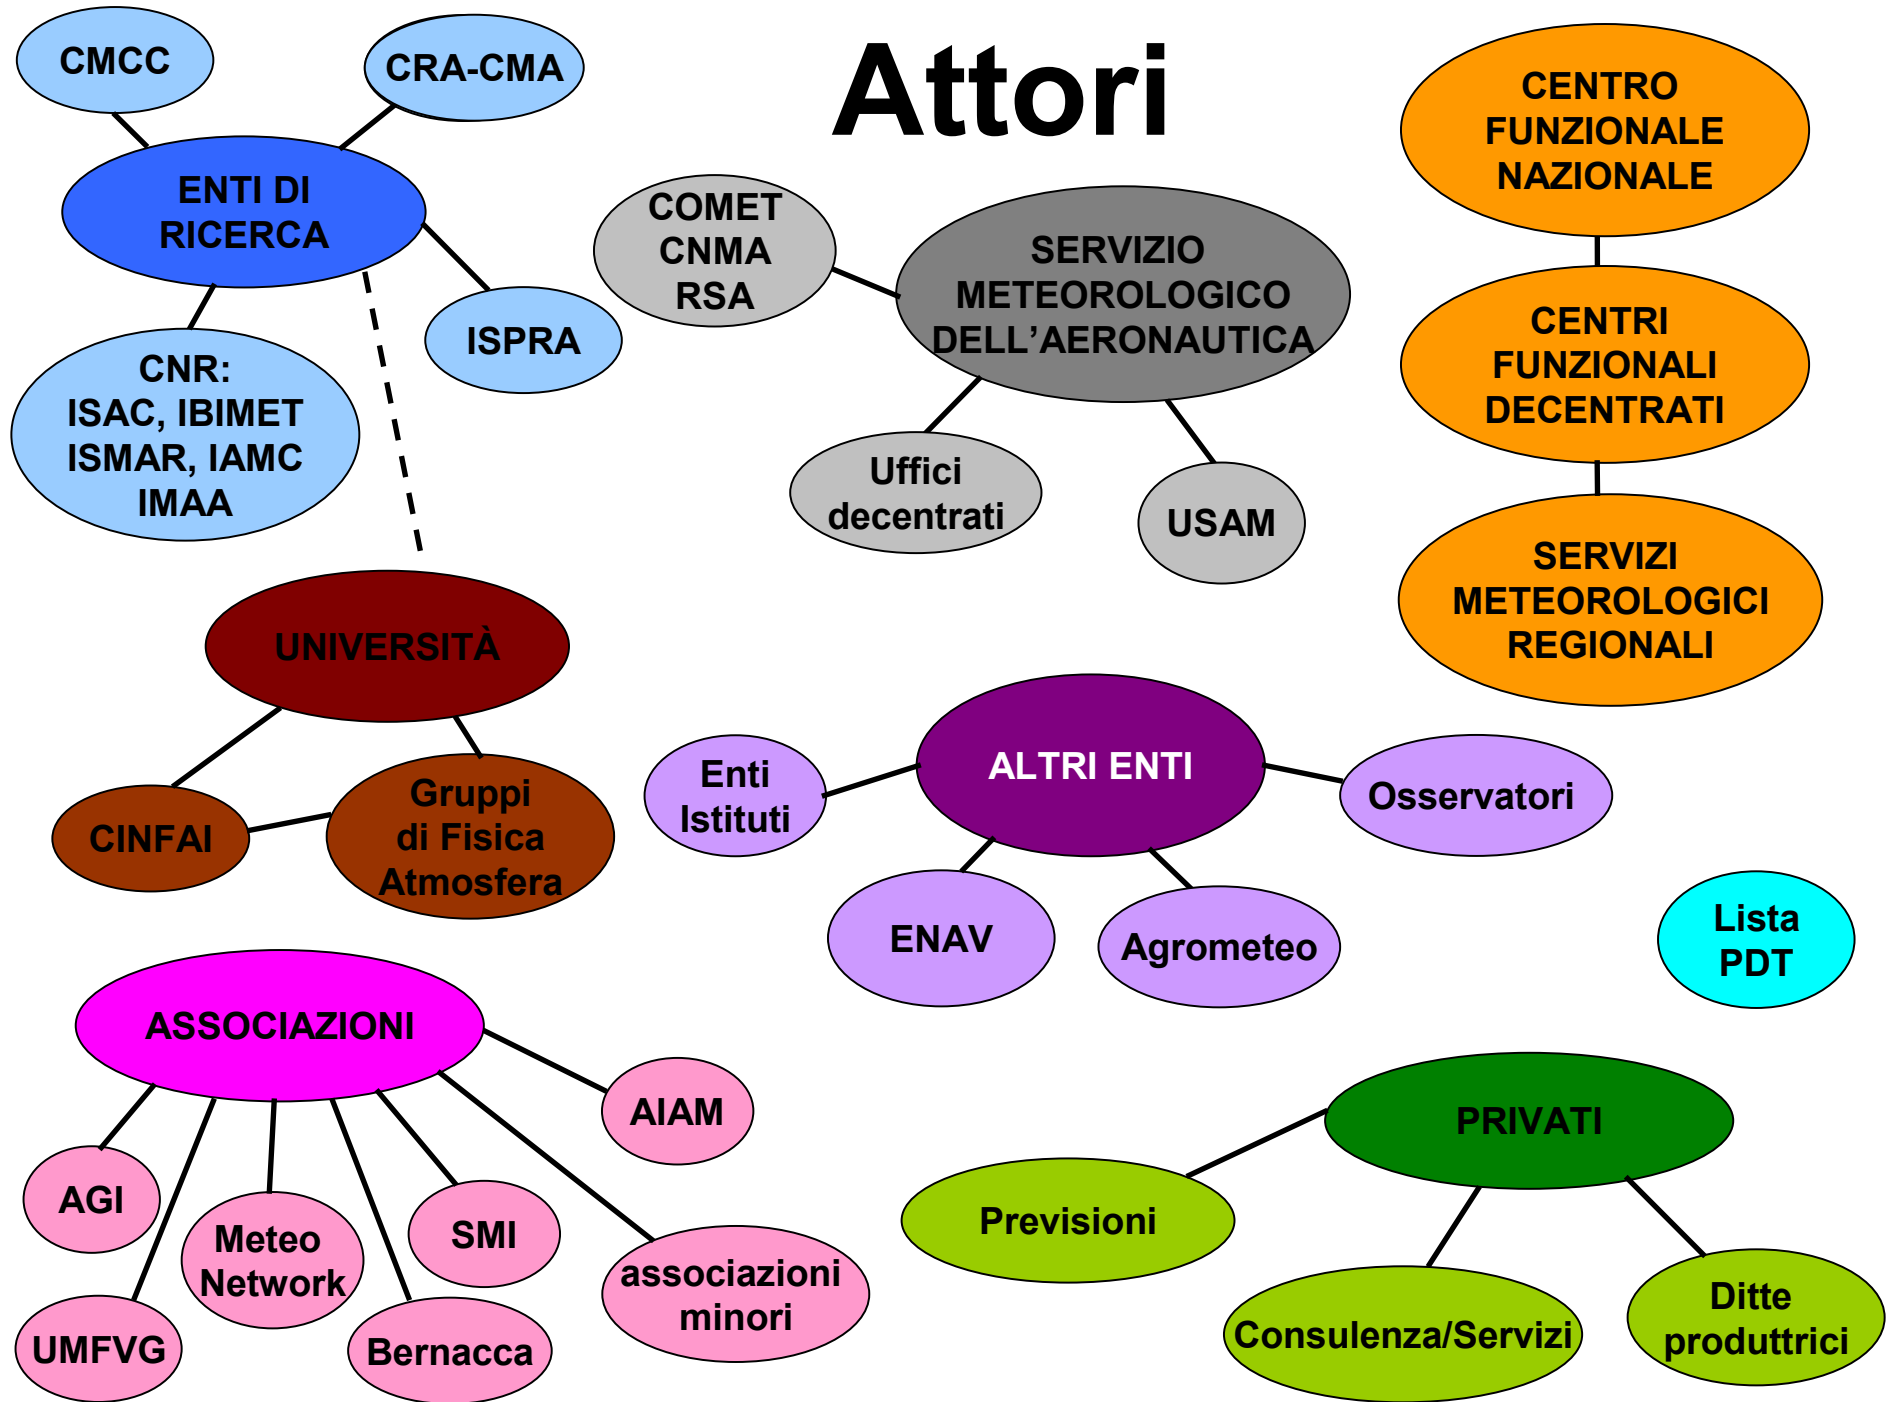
Attori

CMCC

CRA-CMA

ENTI DI RICERCA

ISPRA

CNR: ISAC, IBIMET ISMAR, IAMC IMAA

COMET CNMA RSA

SERVIZIO METEOROLOGICO DELL'AERONAUTICA

Uffici decentrati

USAM

CENTRO FUNZIONALE NAZIONALE

CENTRI FUNZIONALI DECENTRATI

SERVIZI METEOROLOGICI REGIONALI

UNIVERSITÀ

CINFAI

Gruppi di Fisica Atmosfera

Enti Istituti

ALTRI ENTI

Osservatori

ENAV

Agrometeo

Lista PDT

ASSOCIAZIONI

AIAM

AGI

Meteo Network

SMI

associazioni minori

UMFVG

Bernacca

PRIVATI

Previsioni

Consulenza/Servizi

Ditte produttrici